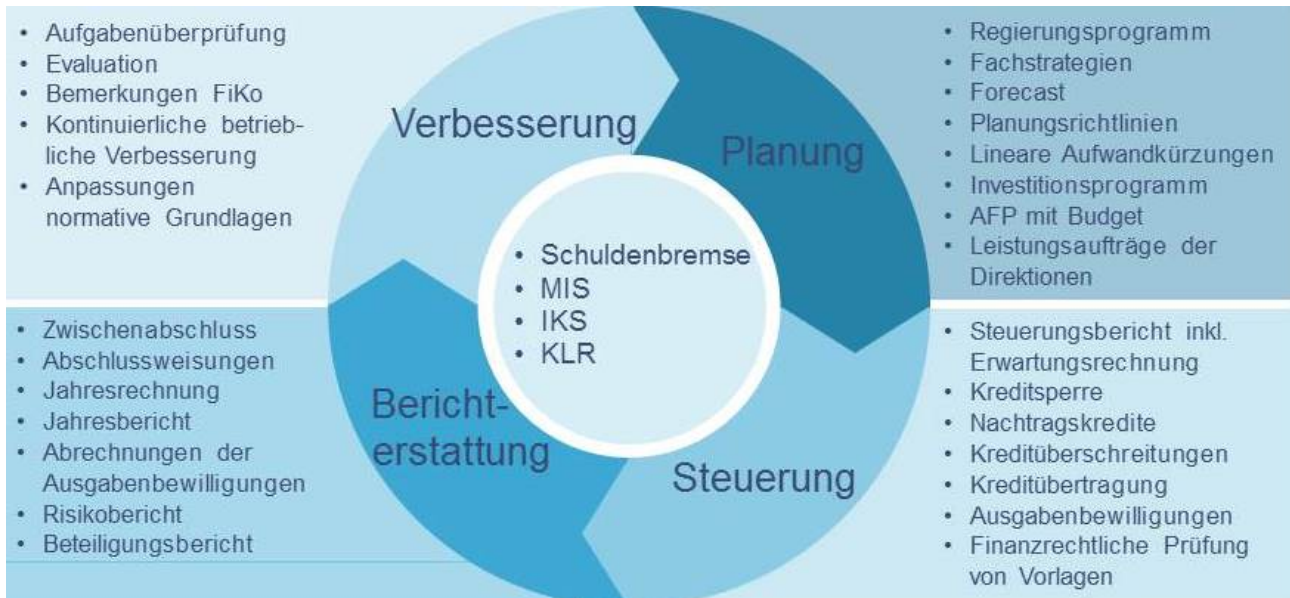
• Aufgabenüberprüfung
• Evaluation
• Bemerkungen FiKo
• Kontinuierliche betriebliche Verbesserung
• Anpassungen normative Grundlagen

Verbesserung

Planung

• Regierungsprogramm
• Fachstrategien
• Forecast
• Planungsrichtlinien
• Lineare Aufwandkürzungen
• Investitionsprogramm
• AFP mit Budget
• Leistungsaufträge der Direktionen

• Schuldenbremse
• MIS
• IKS
• KLR

• Zwischenabschluss
• Abschlussweisungen
• Jahresrechnung
• Jahresbericht
• Abrechnungen der Ausgabenbewilligungen
• Risikobericht
• Beteiligungsbericht

Berichterstattung

Steuerung

• Steuerungsbericht inkl. Erwartungsrechnung
• Kreditsperre
• Nachtragskredite
• Kreditüberschreitungen
• Kreditübertragung
• Ausgabenbewilligungen
• Finanzrechtliche Prüfung von Vorlagen